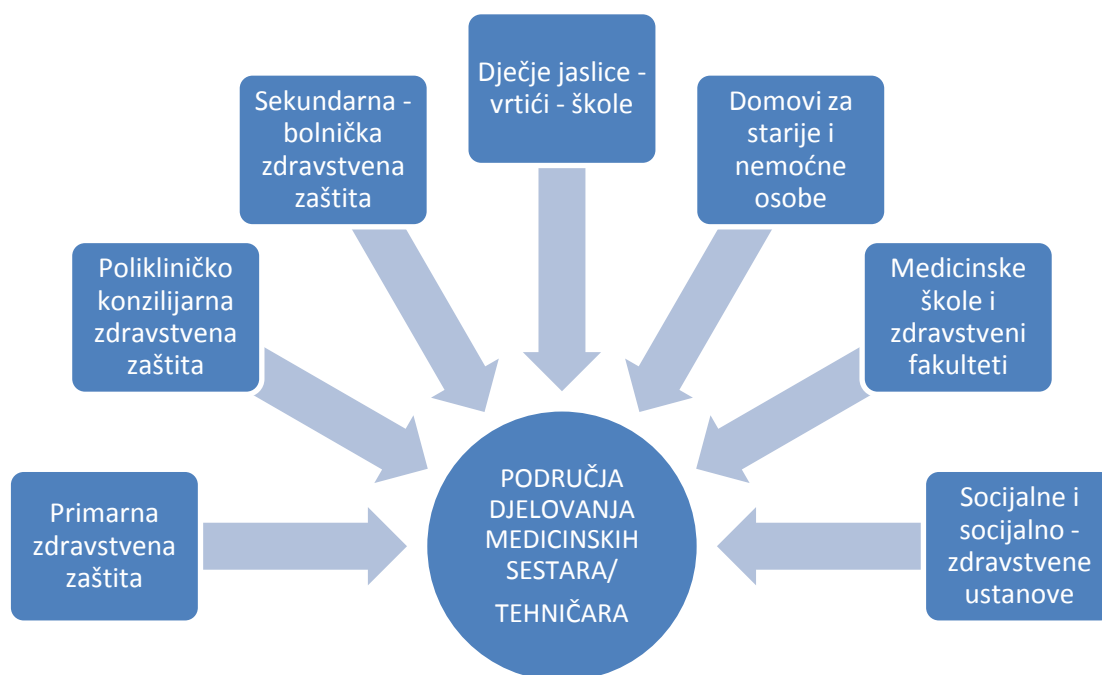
Dječje jaslice - vrtići - škole

Sekundarna - bolnička zdravstvena zaštita

Domovi za starije i nemoćne osobe

Polikliničko konzilijarna zdravstvena zaštita

Medicinske škole i zdravstveni fakulteti

Primarna zdravstvena zaštita

PODRUČJA DJELOVANJA MEDICINSKIH SESTARA/ TEHNIČARA

Socijalne i socijalno - zdravstvene ustanove